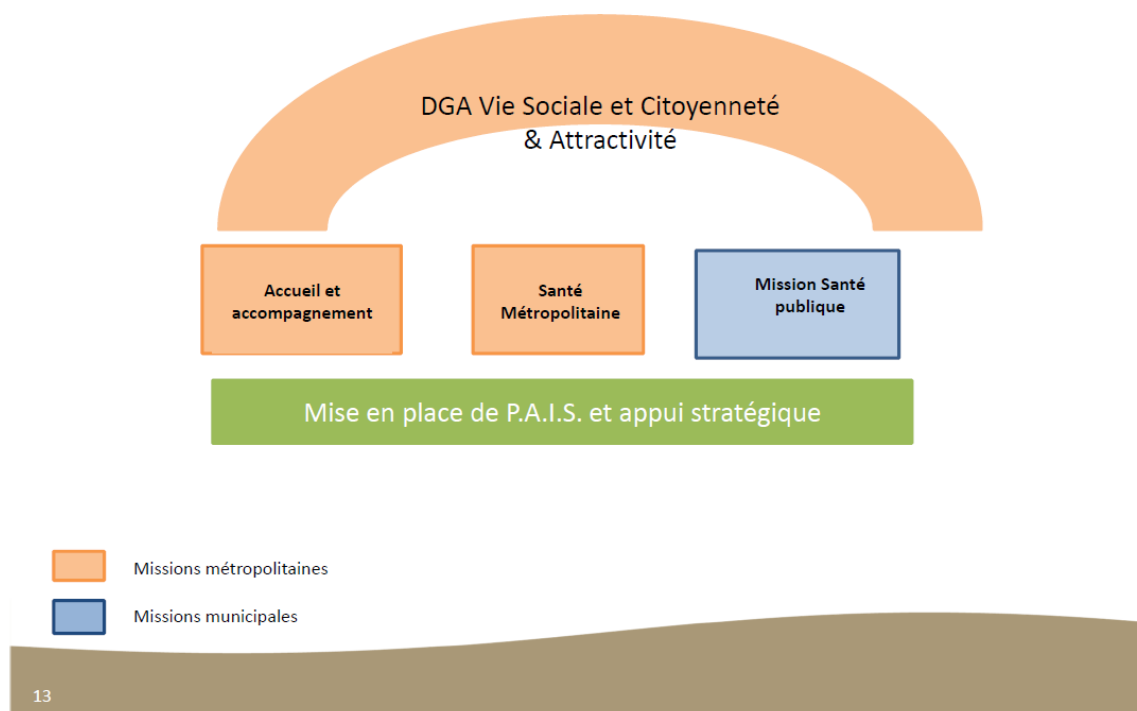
DGA Vie Sociale et Citoyenneté
& Attractivité

Accueil et accompagnement

Santé Métropolitaine

Mission Santé publique

Mise en place de P.A.I.S. et appui stratégique

Missions métropolitaines

Missions municipales

13